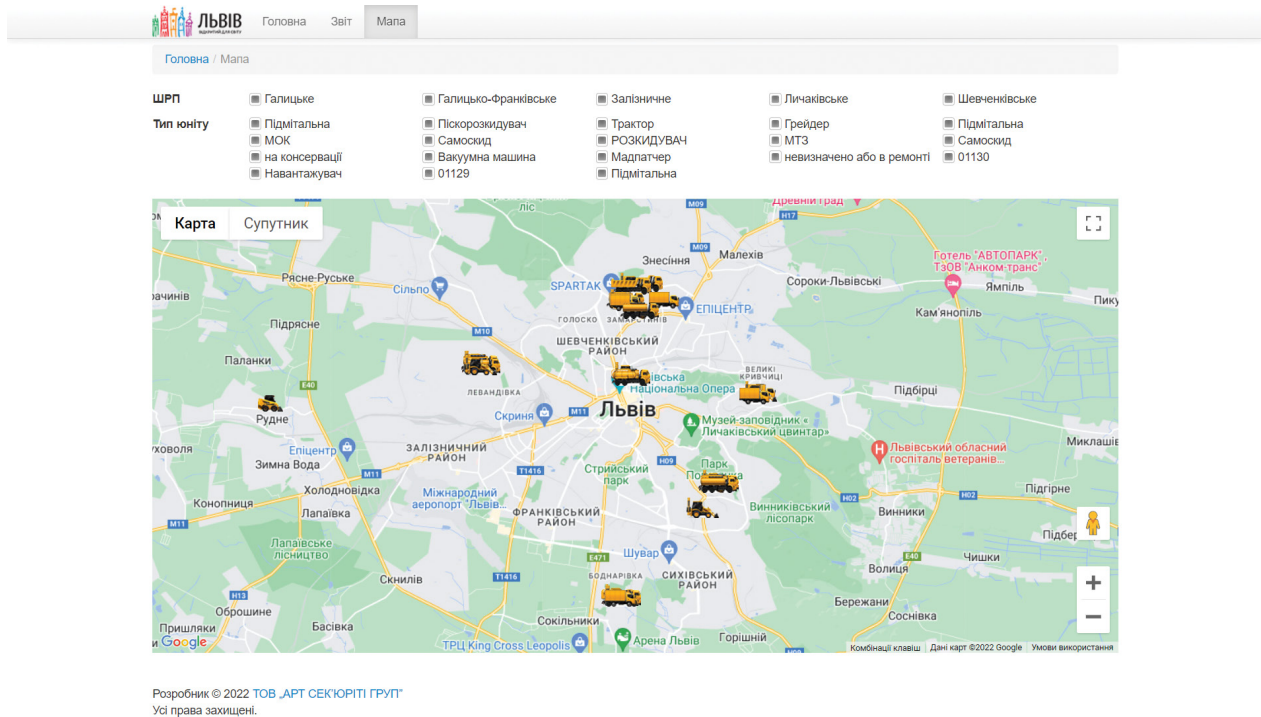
ЛЬВІВ
Головна Звіт Мапа

Головна / Мапа

ШРП
Галицьке
Галицько-Франківське
Залізничне
Личаківське
Шевченківське

Тип юніту
Підмітальна
Піскорозкидувач
Трактор
Грейдер
Підмітальна
МОК
Самоскид
РОЗКИДУВАЧ
МТЗ
Самоскид
на консервації
Вакуумна машина
Мадпатчер
невизначено або в ремонті
01130
Навантажувач
01129
Підмітальна

Карта Супутник

Знесіння
Малехів
Рясне-Руське
Сільпо
SPARTAK
ЕПІЦЕНТР
Сороки-Львівські
Готель "АВТОПАРК", ТзОВ "Анком-транс"
Ямпіль
Кам'янопіль
Пику
Підрясне
ГОЛОСКО
ЗАМАРСТИНІВ
ШЕВЧЕНКІВСЬКИЙ РАЙОН
Паланки
ЛЕВАНДІВКА
Національна Опера
ВЕЛИКІ КРИВЧИЦІ
Підбірці
Рудне
Скриня
Львів
Музей-заповідник «Личаківський цвинтар»
Львівський обласний госпіталь ветеранів...
Миклашів
Епіцентр
ЗАЛІЗНИЧНИЙ РАЙОН
Зимна Вода
Стрийський парк
Парк
Холодновідка
Міжнародний аеропорт "Львів..."
ФРАНКІВСЬКИЙ РАЙОН
Винниківський лісопарк
Винники
Підгірне
Конопниця
Лапаївка
Лапаївське лісництво
Шувар
Чишки
Волиця
Скнилів
БОДНАРІВКА
СИХІВСЬКИЙ РАЙОН
Оброшине
Бережани
Пришляки
Басівка
Сокільники
Сосновка
Горішній
Арена Львів
ТРЦ King Cross Leopolis
Google
Комбінації клавіш
Дані карт ©2022 Google
Умови використання

Розробник © 2022 ТОВ „АРТ СЕК'ЮРІТІ ГРУП"
Усі права захищені.